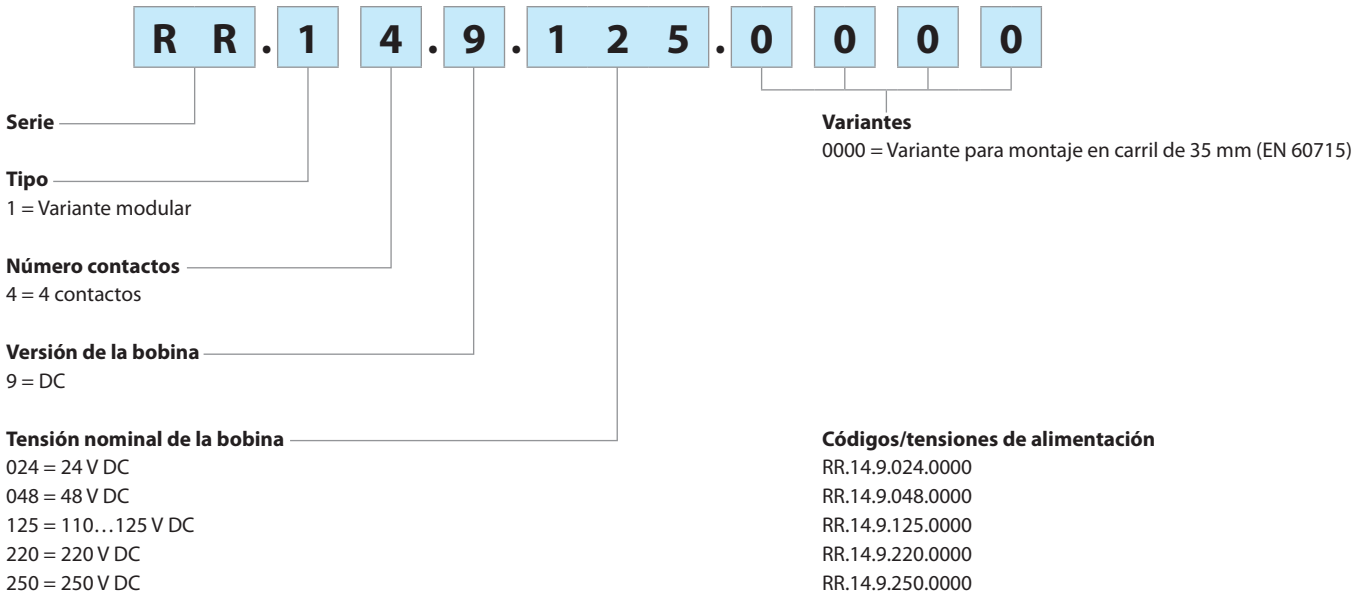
R R . 1 4 . 9 . 1 2 5 . 0 0 0 0

Serie

Tipo
1 = Variante modular

Número contactos
4 = 4 contactos

Versión de la bobina
9 = DC

Tensión nominal de la bobina
024 = 24 V DC
048 = 48 V DC
125 = 110…125 V DC
220 = 220 V DC
250 = 250 V DC

Variantes
0000 = Variante para montaje en carril de 35 mm (EN 60715)

Códigos/tensiones de alimentación
RR.14.9.024.0000
RR.14.9.048.0000
RR.14.9.125.0000
RR.14.9.220.0000
RR.14.9.250.0000